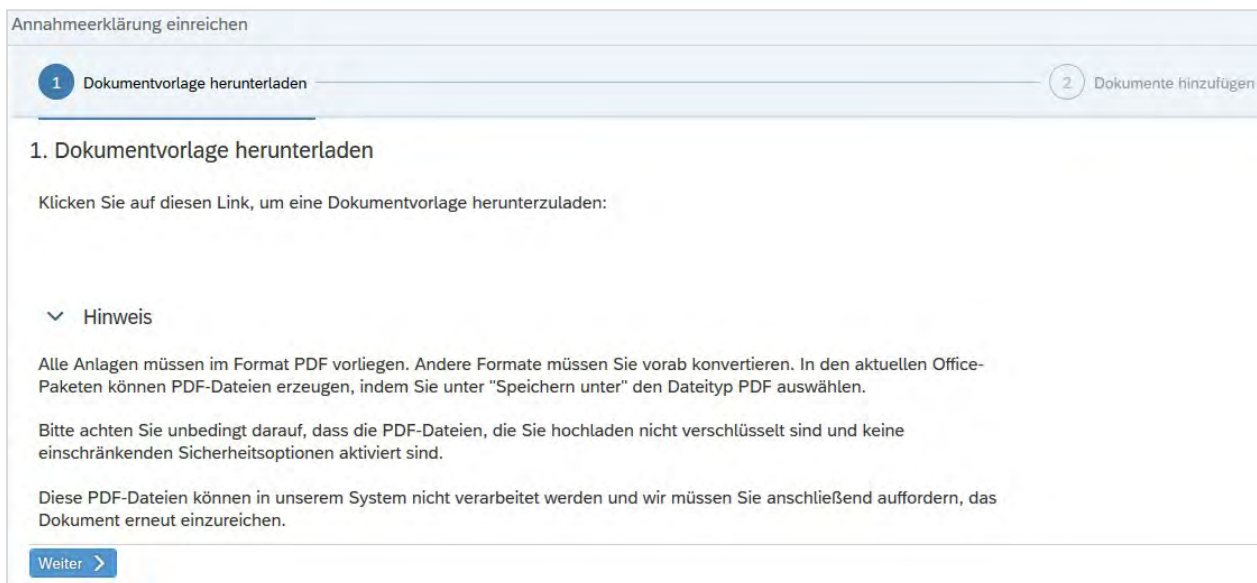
Annahmeerklärung einreichen

1 Dokumentvorlage herunterladen

2 Dokumente hinzufügen

1. Dokumentvorlage herunterladen

Klicken Sie auf diesen Link, um eine Dokumentvorlage herunterzuladen:

Hinweis

Alle Anlagen müssen im Format PDF vorliegen. Andere Formate müssen Sie vorab konvertieren. In den aktuellen Office-Paketen können PDF-Dateien erzeugen, indem Sie unter "Speichern unter" den Dateityp PDF auswählen.

Bitte achten Sie unbedingt darauf, dass die PDF-Dateien, die Sie hochladen nicht verschlüsselt sind und keine einschränkenden Sicherheitsoptionen aktiviert sind.

Diese PDF-Dateien können in unserem System nicht verarbeitet werden und wir müssen Sie anschließend auffordern, das Dokument erneut einzureichen.

Weiter